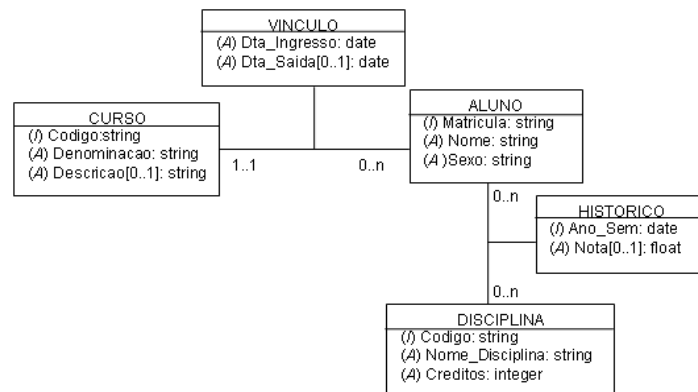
VINCULO
(A) Dta_Ingresso: date
(A) Dta_Saida[0..1]: date

CURSO
(I) Codigo:string
(A) Denominacao: string
(A) Descricao[0..1]: string

1..1

0..n

ALUNO
(I) Matricula: string
(A) Nome: string
(A )Sexo: string

0..n

HISTORICO
(I) Ano_Sem: date
(A) Nota[0..1]: float

0..n

DISCIPLINA
(I) Codigo: string
(A) Nome_Disciplina: string
(A) Creditos: integer